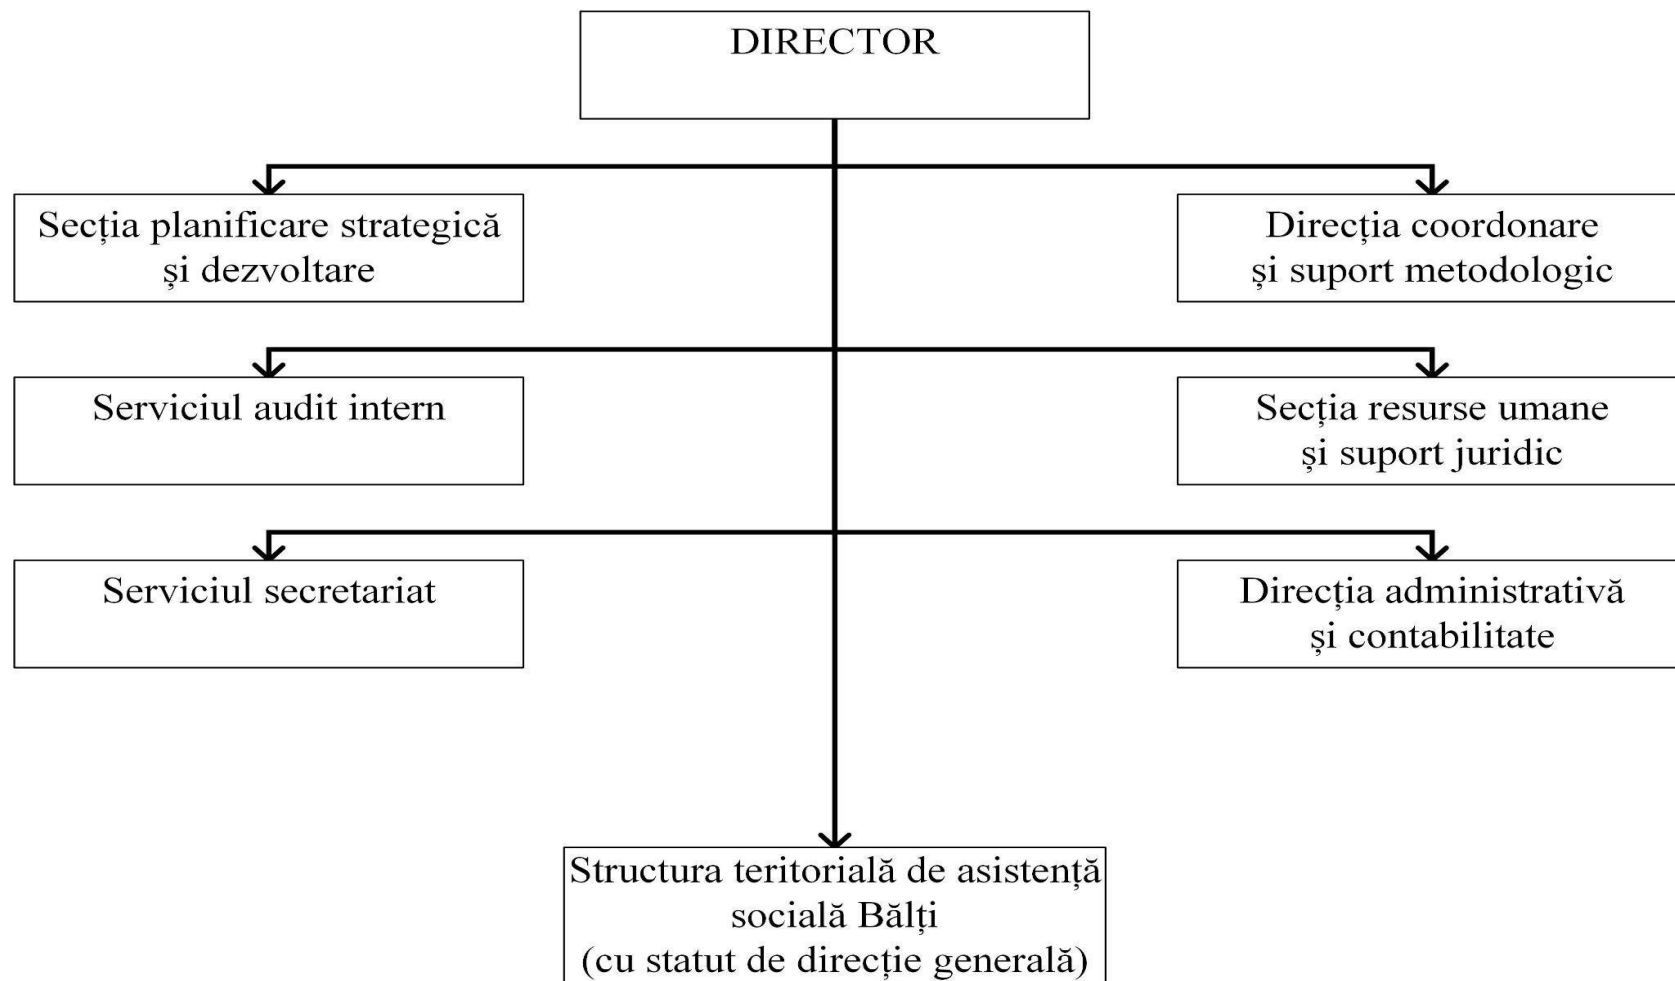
DIRECTOR

Secția planificare strategică și dezvoltare

Direcția coordonare și suport metodologic

Serviciul audit intern

Secția resurse umane și suport juridic

Serviciul secretariat

Direcția administrativă și contabilitate

Structura teritorială de asistență socială Bălți (cu statut de direcție generală)